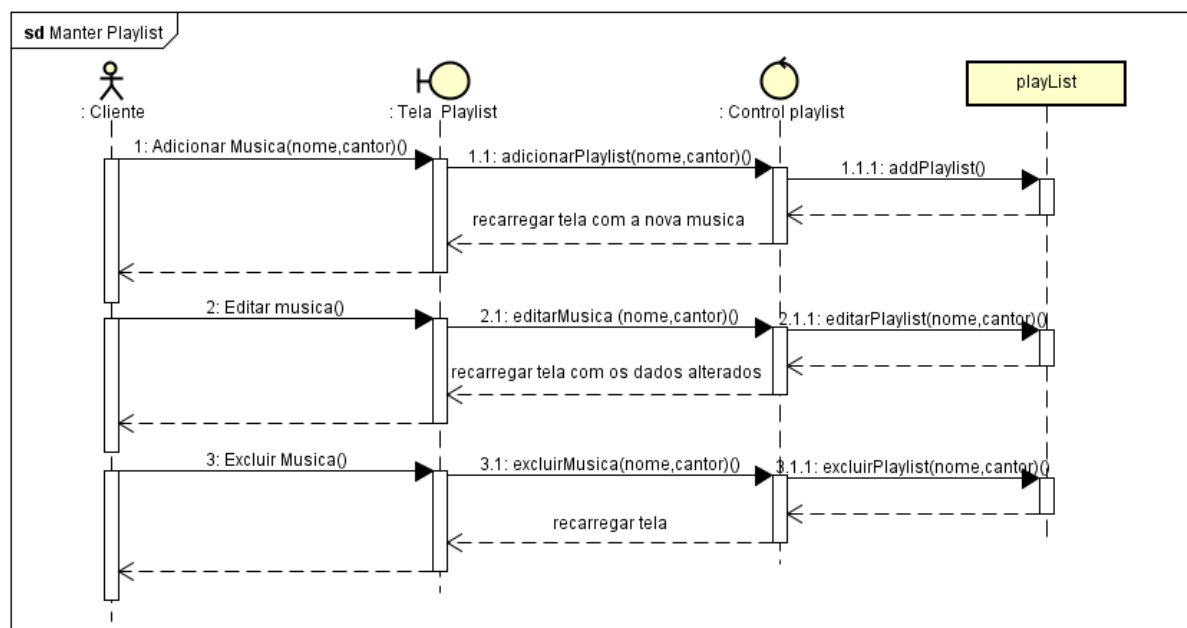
sd Manter Playlist

: Cliente

: Tela Playlist

: Control playlist

playList

1: Adicionar Musica(nome,cantor)()

1.1: adicionarPlaylist(nome,cantor)()

1.1.1: addPlaylist()

recarregar tela com a nova musica

2: Editar musica()

2.1: editarMusica (nome,cantor)()

2.1.1: editarPlaylist(nome,cantor)()

recarregar tela com os dados alterados

3: Excluir Musica()

3.1: excluirMusica(nome,cantor)()

3.1.1: excluirPlaylist(nome,cantor)()

recarregar tela